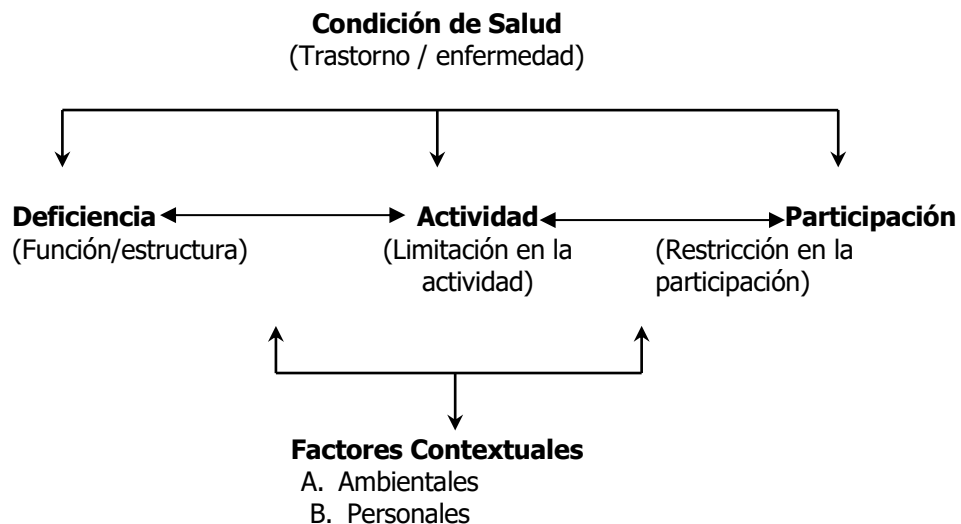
Condición de Salud
(Trastorno / enfermedad)

Deficiencia
(Función/estructura)

Actividad
(Limitación en la actividad)

Participación
(Restricción en la participación)

Factores Contextuales
A. Ambientales
B. Personales